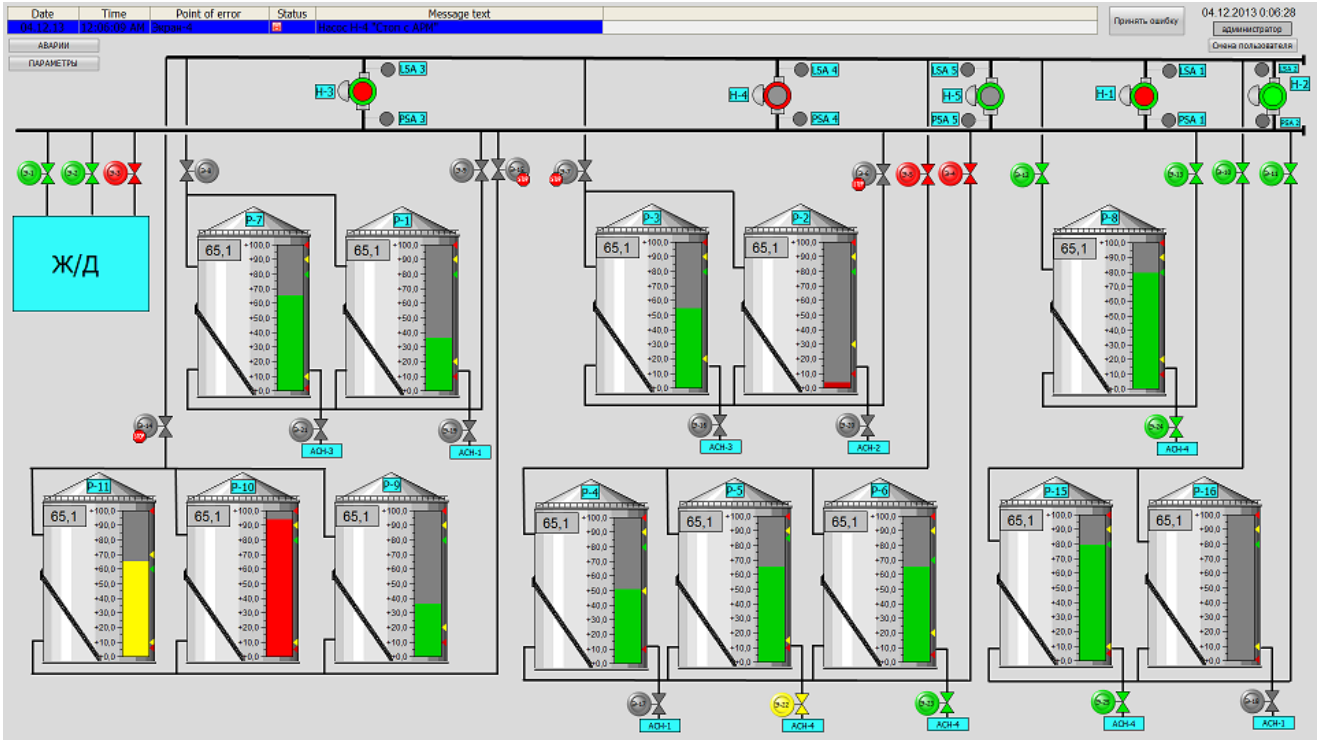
| Date | Time | Point of error | Status | Message text |
|---|---|---|---|---|
| 04.12.13 | 12:06:03 AM | Насос 4 | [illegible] | Насос Н-4 "Стоп с АРМ" |

Принять ошибку

04.12.2013 0:06:28
администратор
Смена пользователя

АВАРИИ
ПАРАМЕТРЫ

Н-3
LSA 3
PSA 3
Н-4
LSA 4
PSA 4
LSA 5
Н-5
PSA 5
Н-1
LSA 1
PSA 1
LSA 2
Н-2
PSA 2

Ж/Д

Р-7
65,1
+100,0 +90,0 +80,0 +70,0 +60,0 +50,0 +40,0 +30,0 +20,0 +10,0 +0,0

Р-1
65,1
+100,0 +90,0 +80,0 +70,0 +60,0 +50,0 +40,0 +30,0 +20,0 +10,0 +0,0

Р-3
65,1
+100,0 +90,0 +80,0 +70,0 +60,0 +50,0 +40,0 +30,0 +20,0 +10,0 +0,0

Р-2
65,1
+100,0 +90,0 +80,0 +70,0 +60,0 +50,0 +40,0 +30,0 +20,0 +10,0 +0,0

Р-8
65,1
+100,0 +90,0 +80,0 +70,0 +60,0 +50,0 +40,0 +30,0 +20,0 +10,0 +0,0

АСН-3
АСН-1
АСН-3
АСН-2
АСН-4

Р-11
65,1
+100,0 +90,0 +80,0 +70,0 +60,0 +50,0 +40,0 +30,0 +20,0 +10,0 +0,0

Р-10
65,1
+100,0 +90,0 +80,0 +70,0 +60,0 +50,0 +40,0 +30,0 +20,0 +10,0 +0,0

Р-9
65,1
+100,0 +90,0 +80,0 +70,0 +60,0 +50,0 +40,0 +30,0 +20,0 +10,0 +0,0

Р-4
65,1
+100,0 +90,0 +80,0 +70,0 +60,0 +50,0 +40,0 +30,0 +20,0 +10,0 +0,0

Р-5
65,1
+100,0 +90,0 +80,0 +70,0 +60,0 +50,0 +40,0 +30,0 +20,0 +10,0 +0,0

Р-6
65,1
+100,0 +90,0 +80,0 +70,0 +60,0 +50,0 +40,0 +30,0 +20,0 +10,0 +0,0

Р-15
65,1
+100,0 +90,0 +80,0 +70,0 +60,0 +50,0 +40,0 +30,0 +20,0 +10,0 +0,0

Р-16
65,1
+100,0 +90,0 +80,0 +70,0 +60,0 +50,0 +40,0 +30,0 +20,0 +10,0 +0,0

АСН-1
АСН-4
АСН-4
АСН-4
АСН-1